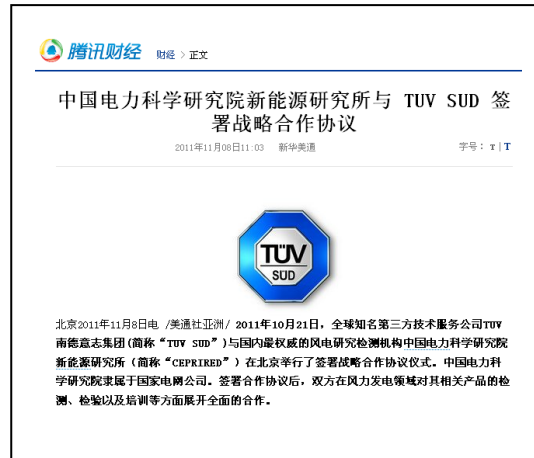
腾讯财经 财经 > 正文

中国电力科学研究院新能源研究所与 TUV SUD 签署战略合作协议

2011年11月08日11:03 新华美通

字号：T | T

TÜV SUD

北京2011年11月8日电 /美通社亚洲/ 2011年10月21日，全球知名第三方技术服务公司TUV南德意志集团（简称"TUV SUD"）与国内最权威的风电研究检测机构中国电力科学研究院新能源研究所（简称"CEPRIRED"）在北京举行了签署战略合作协议仪式。中国电力科学研究院隶属于国家电网公司。签署合作协议后，双方在风力发电领域对其相关产品的检测、检验以及培训等方面展开全面的合作。